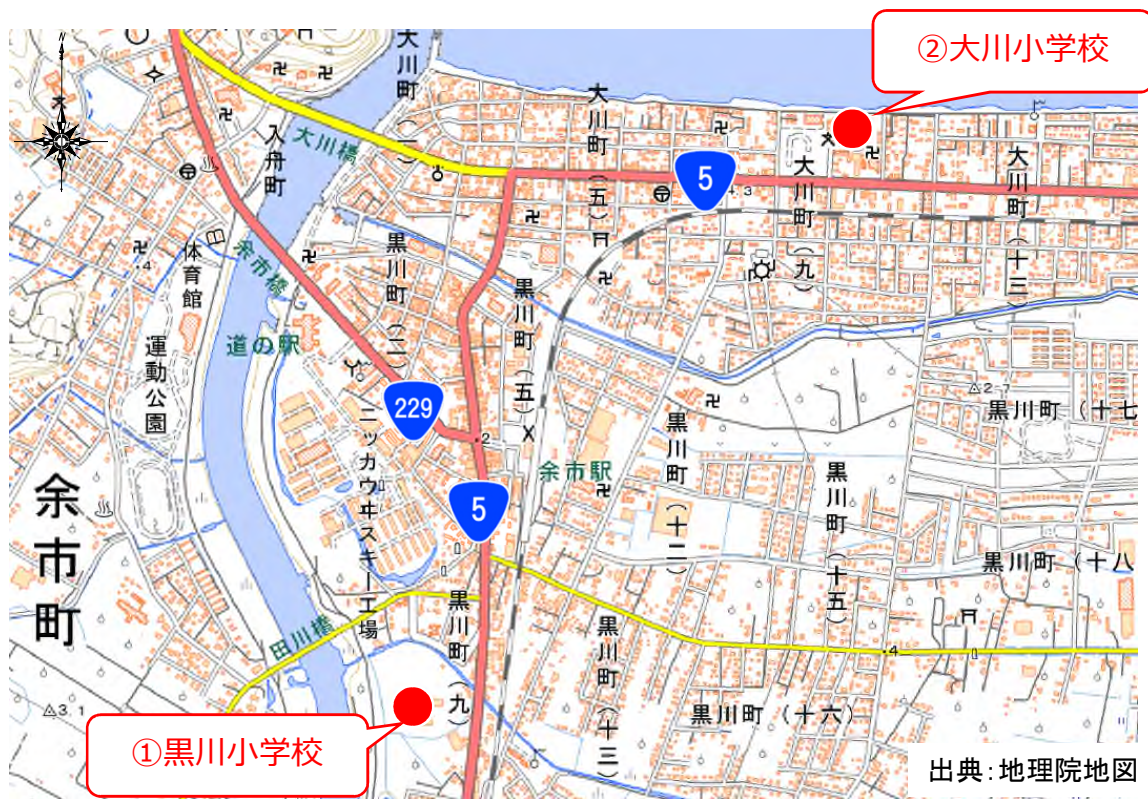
②大川小学校

大川町

大川町

大川町(五)

大川町(九)

大川町(十三)

大川橋

入舟町

体育館

運動公園

余市橋

道の駅

黒川町(二)

黒川町(五)

229

5

ニッカウヰスキー工場

余市駅

黒川町(十二)

黒川町(十五)

黒川町(十七

黒川町(十八

余市町

田川橋

黒川町(九)

黒川町(十三)

黒川町(十六)

①黒川小学校

出典:地理院地図